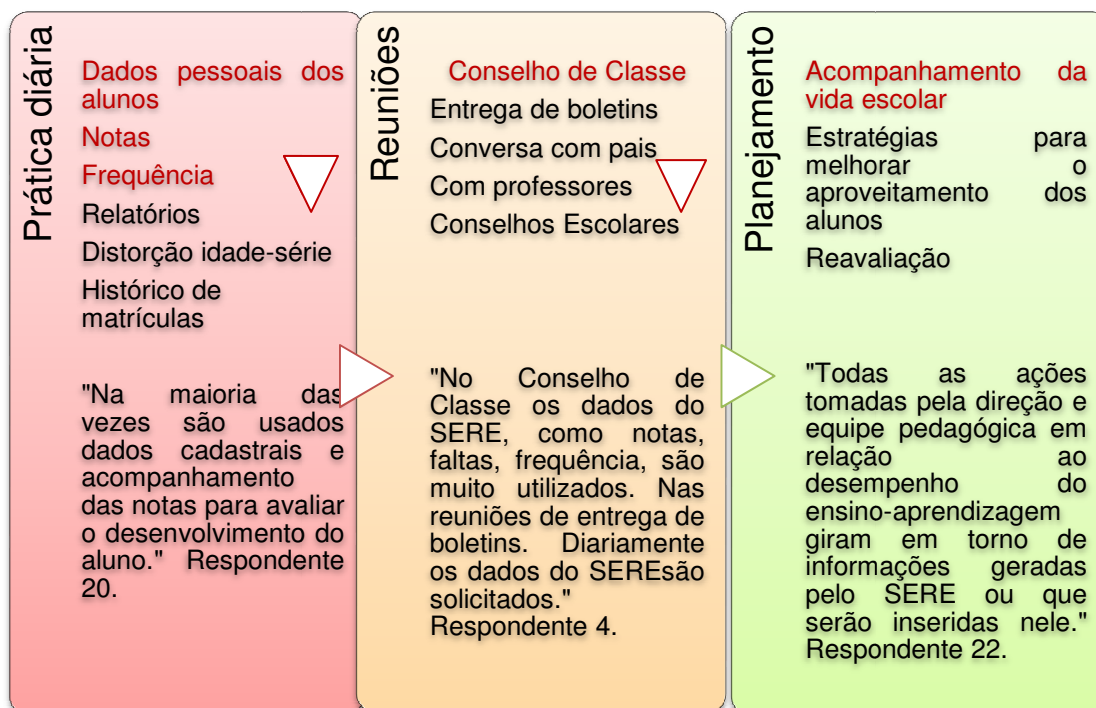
Prática diária

Dados pessoais dos alunos

Notas

Frequência

Relatórios

Distorção idade-série

Histórico de matrículas

"Na maioria das vezes são usados dados cadastrais e acompanhamento das notas para avaliar o desenvolvimento do aluno." Respondente 20.

Reuniões

Conselho de Classe

Entrega de boletins

Conversa com pais

Com professores

Conselhos Escolares

"No Conselho de Classe os dados do SERE, como notas, faltas, frequência, são muito utilizados. Nas reuniões de entrega de boletins. Diariamente os dados do SEREsão solicitados." Respondente 4.

Planejamento

Acompanhamento da vida escolar

Estratégias para melhorar o aproveitamento dos alunos

Reavaliação

"Todas as ações tomadas pela direção e equipe pedagógica em relação ao desempenho do ensino-aprendizagem giram em torno de informações geradas pelo SERE ou que serão inseridas nele." Respondente 22.